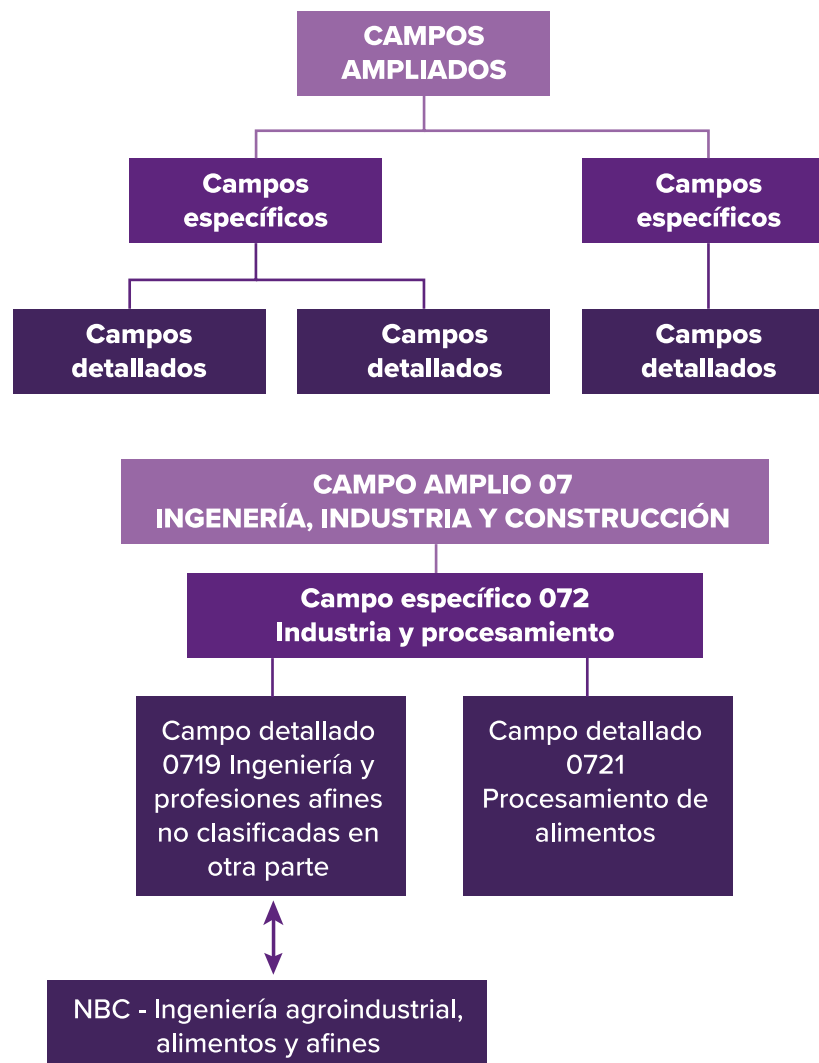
CAMPOS AMPLIADOS

Campos específicos

Campos específicos

Campos detallados

Campos detallados

Campos detallados

CAMPO AMPLIO 07
INGENIERÍA, INDUSTRIA Y CONSTRUCCIÓN

Campo específico 072
Industria y procesamiento

Campo detallado 0719 Ingeniería y profesiones afines no clasificadas en otra parte

Campo detallado 0721 Procesamiento de alimentos

NBC - Ingeniería agroindustrial, alimentos y afines